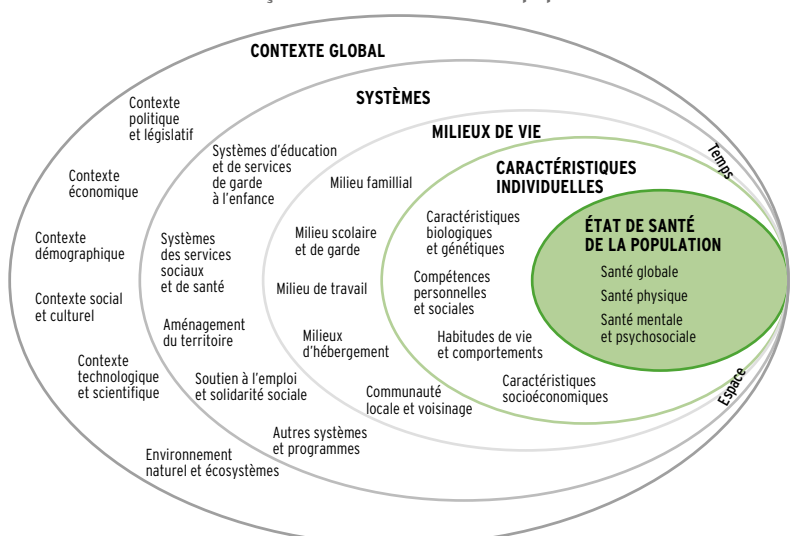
CONTEXTE GLOBAL

Contexte politique et législatif

Contexte économique

Contexte démographique

Contexte social et culturel

Contexte technologique et scientifique

Environnement naturel et écosystèmes

SYSTÈMES

Systèmes d'éducation et de services de garde à l'enfance

Systèmes des services sociaux et de santé

Aménagement du territoire

Soutien à l'emploi et solidarité sociale

Autres systèmes et programmes

MILIEUX DE VIE

Milieu familial

Milieu scolaire et de garde

Milieu de travail

Milieux d'hébergement

Communauté locale et voisinage

CARACTÉRISTIQUES INDIVIDUELLES

Caractéristiques biologiques et génétiques

Compétences personnelles et sociales

Habitudes de vie et comportements

Caractéristiques socioéconomiques

ÉTAT DE SANTÉ DE LA POPULATION

Santé globale

Santé physique

Santé mentale et psychosociale

Temps

Espace